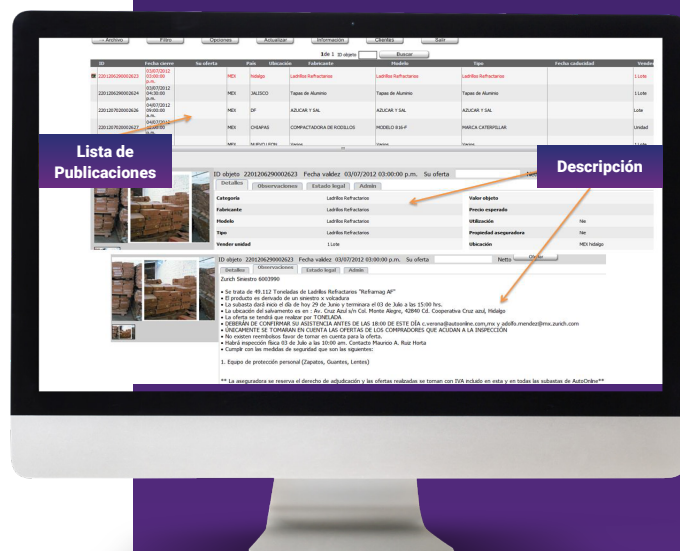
Archivo Filtro Opciones Actualizar Información Clientes Salir

1de 1 ID objeto Buscar

| ID | Fecha cierre | Su oferta | País | Ubicación | Fabricante | Modelo | Tipo | Fecha caducidad | Vende |
|---|---|---|---|---|---|---|---|---|---|
| 2201206290002623 | 03/07/2012 03:00:00 p.m. | | MEX | hidalgo | Ladrillos Refractarios | Ladrillos Refractarios | Ladrillos Refractarios | | 1 Lote |
| 2201206290002624 | 03/07/2012 04:30:00 p.m. | | MEX | JALISCO | Tapas de Aluminio | Tapas de Aluminio | Tapas de Aluminio | | 1 Lote |
| 2201207020002626 | 04/07/2012 09:00:00 a.m. | | MEX | DF | AZUCAR Y SAL | AZUCAR Y SAL | AZUCAR Y SAL | | Lote |
| 2201207020002627 | 04/07/2012 12:00:00 | | MEX | CHIAPAS | COMPACTADORA DE RODILLOS | MODELO 816-F | MARCA CATERPILLAR | | Unidad |

Lista de Publicaciones

Descripción

ID objeto 2201206290002623 Fecha validez 03/07/2012 03:00:00 p.m. Su oferta

Detalles Observaciones Estado legal Admin

| | | | |
|---|---|---|---|
| Categoría | Ladrillos Refractarios | Valor objeto | |
| Fabricante | Ladrillos Refractarios | Precio esperado | |
| Modelo | Ladrillos Refractarios | Utilización | No |
| Tipo | Ladrillos Refractarios | Propiedad asegurado­ra | No |
| Vender unidad | 1 Lote | Ubicación | MEX hidalgo |

ID objeto 2201206290002623 Fecha validez 03/07/2012 03:00:00 p.m. Su oferta Netto Ofertar

Detalles Observaciones Estado legal Admin

Zurich Siniestro 6003990

• Se trata de 49.112 Toneladas de Ladrillos Refractarios "Refrarnag AF"
• El producto es derivado de un siniestro x volcadura
• La subasta dará inicio el día de hoy 29 de Junio y terminara el 03 de Julio a las 15:00 hrs.
• La ubicación del salvamento es en : Av. Cruz Azul s/n Col. Monte Alegre, 42840 Cd. Cooperativa Cruz azul, Hidalgo
• La oferta se tendrá que realizar por TONELADA
• DEBERÁN DE CONFIRMAR SU ASISTENCIA ANTES DE LAS 18:00 DE ESTE DÍA c.verana@autoonline.com.mx y adolfo.mendez@mx.zurich.com
• ÚNICAMENTE SE TOMARAN EN CUENTA LAS OFERTAS DE LOS COMPRADORES QUE ACUDAN A LA INSPECCIÓN
• No existen reembolsos favor de tomar en cuenta para la oferta.
• Habrá inspección física 03 de Julio a las 10:00 am. Contacto Mauricio A. Ruiz Horta
• Cumplir con las medidas de seguridad que son las siguientes:

1. Equipo de protección personal (Zapatos, Guantes, Lentes)

** La aseguradora se reserva el derecho de adjudicación y las ofertas realizadas se toman con IVA incluido en esta y en todas las subastas de AutoOnline**